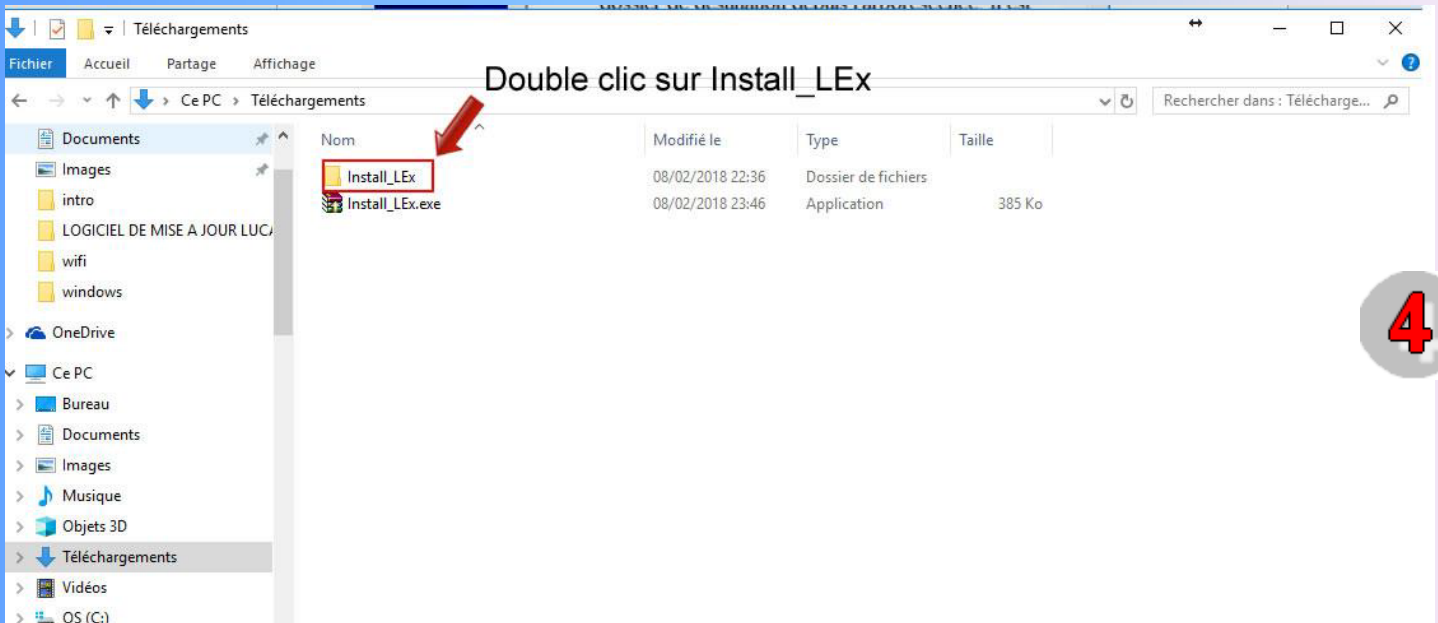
Téléchargements

Fichier Accueil Partage Affichage

Ce PC › Téléchargements

Rechercher dans : Télécharge...

Double clic sur Install_LEx

Documents
Images
intro
LOGICIEL DE MISE A JOUR LUC
wifi
windows
OneDrive
Ce PC
Bureau
Documents
Images
Musique
Objets 3D
Téléchargements
Vidéos
OS (C:)

| Nom | Modifié le | Type | Taille |
|---|---|---|---|
| Install_LEx | 08/02/2018 22:36 | Dossier de fichiers | |
| Install_LEx.exe | 08/02/2018 23:46 | Application | 385 Ko |

4